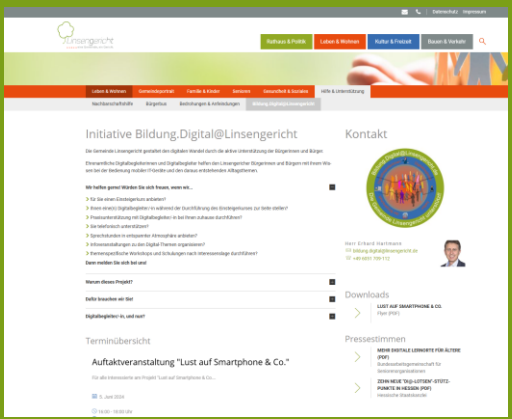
Datenschutz Impressum

Linsengericht

Rathaus & Politik | Leben & Wohnen | Kultur & Freizeit | Bauen & Verkehr

Leben & Wohnen | Gemeindeporträt | Familie & Kinder | Senioren | Gesundheit & Soziales | Hilfe & Unterstützung

Nachbarschaftshilfe | Bürgerbus | Beratungen & Anlaufstellen | Bildung.Digital@Linsengericht

Initiative Bildung.Digital@Linsengericht

Die Gemeinde Linsengericht gestaltet den digitalen Wandel durch die aktive Unterstützung der Bürgerinnen und Bürger.

Ehrenamtliche Digitalbegleiterinnen und Digitalbegleiter helfen den Linsengericher Bürgerinnen und Bürgern mit ihrem Wissen bei der Bedienung mobiler Endgeräte und den daraus entstehenden Alltagsthemen.

Wir helfen gerne! Würden Sie sich freuen, wenn wir...

für Sie einen Einzeltermin anbieten?
Ihrem Verein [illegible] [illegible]
Praxisveranstaltung mit Digitalbegleiter in bei Ihnen zuhause durchführen?
Sie telefonisch unterstützen?
Sprechstunden in entspannter Atmosphäre anbieten?
Infoveranstaltungen zu den Digital-Themen organisieren?
themenspezifische Workshops und Schulungen nach Interessenslage durchführen?

Dann melden Sie sich bei uns!

Warum dieses Projekt?

Dafür brauchen wir Sie!

Digitalbegleiter/in, und nun?

Terminübersicht

Auftaktveranstaltung "Lust auf Smartphone & Co."

Für alle Interessierte am Projekt "Lust auf Smartphone & Co....

9. Juni 2024

14:00 - 18:00 Uhr

Kontakt

Bildung.Digital@Linsengericht

Herr Erhard Hartmann
bildung.digital@linsengericht.de
+49 6051 709 112

Downloads

LUST AUF SMARTPHONE & CO.
Flyer (PDF)

Pressestimmen

MEHR DIGITALE LERNORTE FÜR ÄLTERE (PDF)
Bundesarbeitsgemeinschaft für Seniorenorganisationen

ZEHN NEUE "DI@-LOTSEN"-STÜTZPUNKTE IN HESSEN (PDF)
Hessische Staatskanzlei